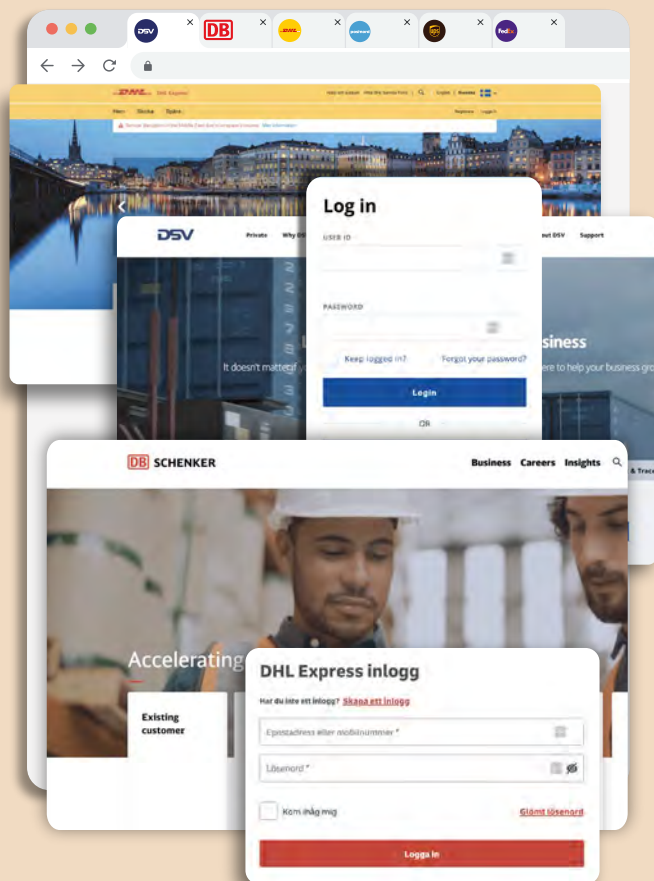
DSV
DB
DHL
postnord
UPS
FedEx

DHL Express

Hem Skicka Spåra

Log in

USER ID

PASSWORD

Keep logged in?
Forgot your password?

Login

OR

DSV
Private
Why DSV
About DSV
Support

It doesn't matter
siness
ere to help your business gro

DB SCHENKER
Business Careers Insights

Accelerating

Existing customer

DHL Express inlogg

Har du inte ett inlogg? Skapa ett inlogg

Epostadress eller mobilnummer *

Lösenord *

Kom ihåg mig
Glömt lösenord

Logga in